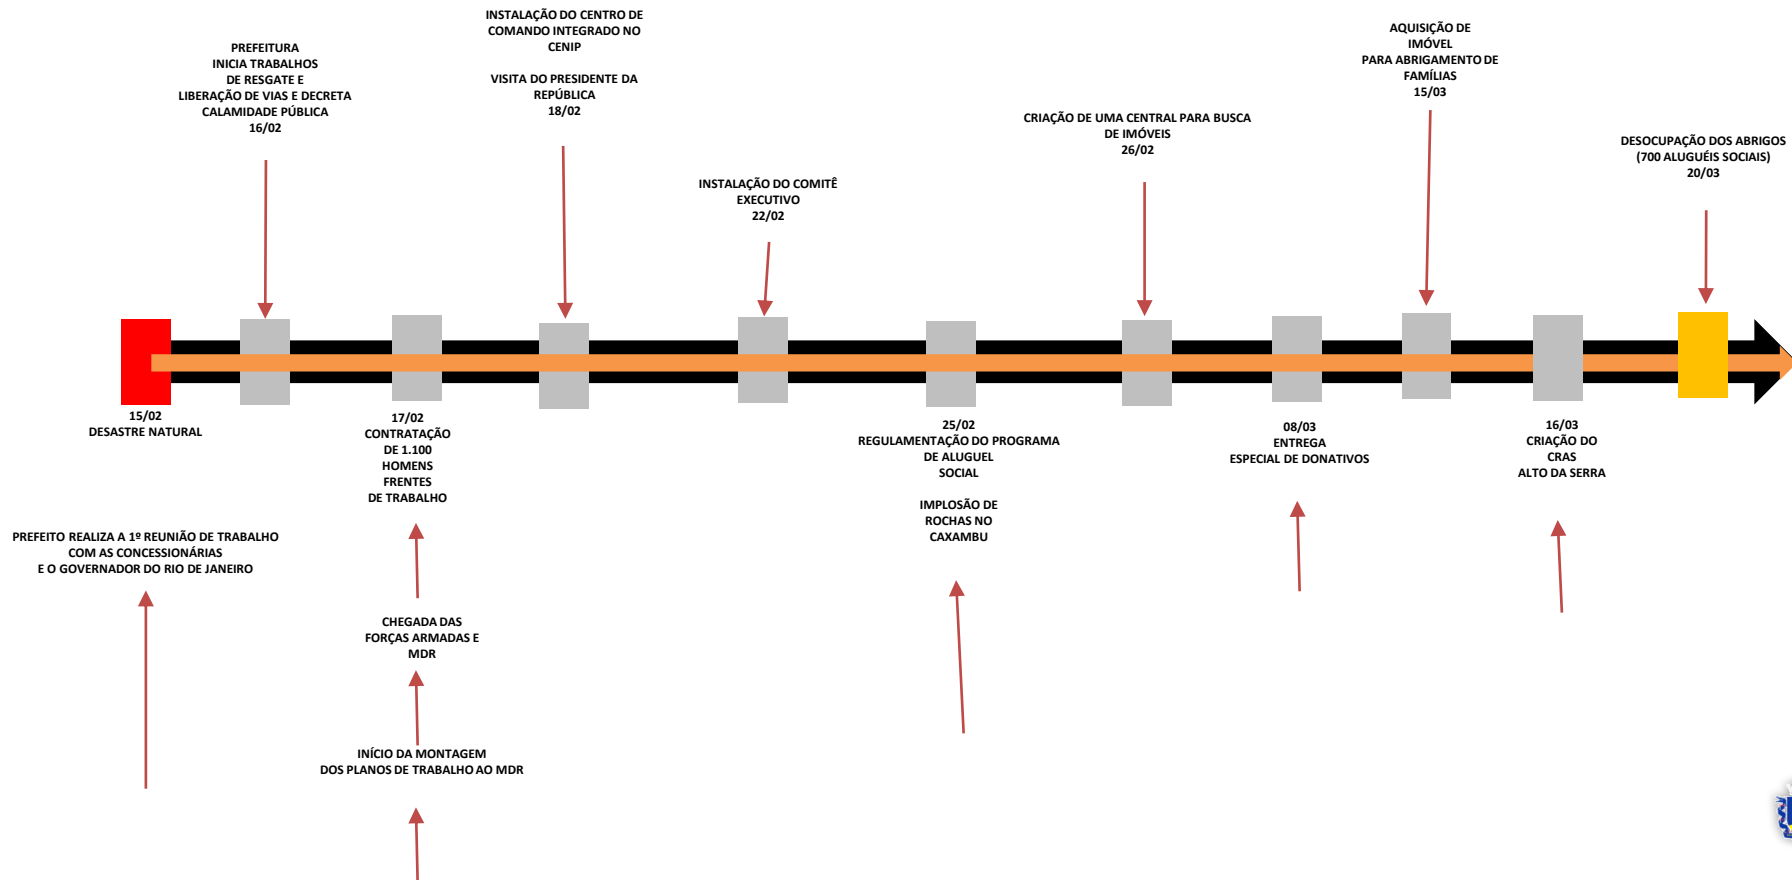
INSTALAÇÃO DO CENTRO DE COMANDO INTEGRADO NO CENIP

VISITA DO PRESIDENTE DA REPÚBLICA
18/02

PREFEITURA INICIA TRABALHOS DE RESGATE E LIBERAÇÃO DE VIAS E DECRETA CALAMIDADE PÚBLICA
16/02

AQUISIÇÃO DE IMÓVEL PARA ABRIGAMENTO DE FAMÍLIAS
15/03

CRIAÇÃO DE UMA CENTRAL PARA BUSCA DE IMÓVEIS
26/02

DESOCUPAÇÃO DOS ABRIGOS (700 ALUGUÉIS SOCIAIS)
20/03

INSTALAÇÃO DO COMITÊ EXECUTIVO
22/02

15/02
DESASTRE NATURAL

17/02
CONTRATAÇÃO DE 1.100 HOMENS FRENTES DE TRABALHO

25/02
REGULAMENTAÇÃO DO PROGRAMA DE ALUGUEL SOCIAL

IMPLOSÃO DE ROCHAS NO CAXAMBU

08/03
ENTREGA ESPECIAL DE DONATIVOS

16/03
CRIAÇÃO DO CRAS ALTO DA SERRA

PREFEITO REALIZA A 1º REUNIÃO DE TRABALHO COM AS CONCESSIONÁRIAS E O GOVERNADOR DO RIO DE JANEIRO

CHEGADA DAS FORÇAS ARMADAS E MDR

INÍCIO DA MONTAGEM DOS PLANOS DE TRABALHO AO MDR